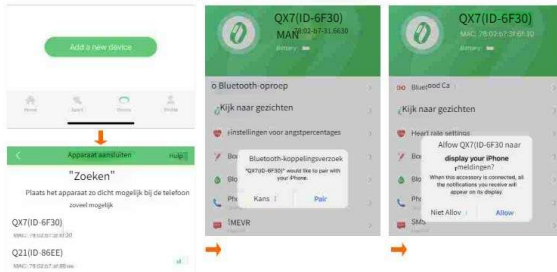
Add a new device

Home Sport Device Profile

Apparaat aansluiten hulp

"Zoeken"

Plaats het apparaat zo dicht mogelijk bij de telefoon zoveel mogelijk

QX7(ID-6F30)
MAC: 78:02:67:3F:6F:30

Q21(ID-86EE)
MAC: 78:02:67:3F:86:EE

QX7(ID-6F30)
MAC: 78:02:67:3F:6630
Battery:

Bluetooth oproep

Kijk naar gezichten

instellingen voor angstpercentages

Bluetooth-koppelingsverzoek

"QX7(ID-6F30)" would like to pair with your iPhone.

Kans

Pair

Bo

Bo

Ph

IMEVR

QX7(ID-6F30)
MAC: 78:02:67:3F:6F:30
Battery:

Bluetooth Ca

Kijk naar gezichten

Heart rate settings

Allow QX7(ID-6F30) naar

display your iPhone

meldingen?

When this accessory is connected, all the notifications you receive will appear on its display.

Niet Allov

Allow

Bo

Bo

Ph

SMS